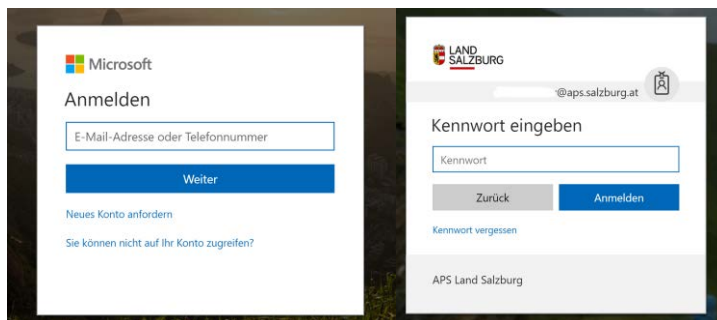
Microsoft

Anmelden

E-Mail-Adresse oder Telefonnummer

Weiter

Neues Konto anfordern

Sie können nicht auf Ihr Konto zugreifen?

LAND SALZBURG

@aps.salzburg.at

Kennwort eingeben

Kennwort

Zurück

Anmelden

Kennwort vergessen

APS Land Salzburg